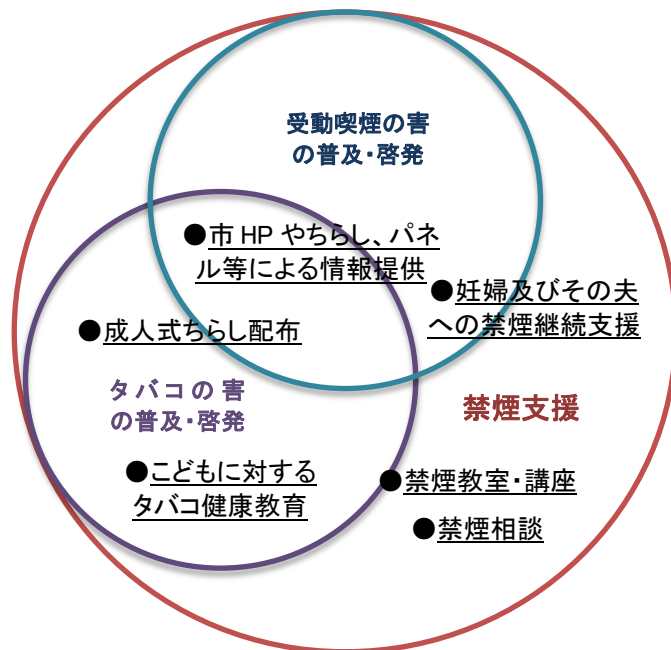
受動喫煙の害の普及・啓発

●市 HP やちらし、パネル等による情報提供

●妊婦及びその夫への禁煙継続支援

●成人式ちらし配布

タバコの害の普及・啓発

禁煙支援

●こどもに対するタバコ健康教育

●禁煙教室・講座

●禁煙相談